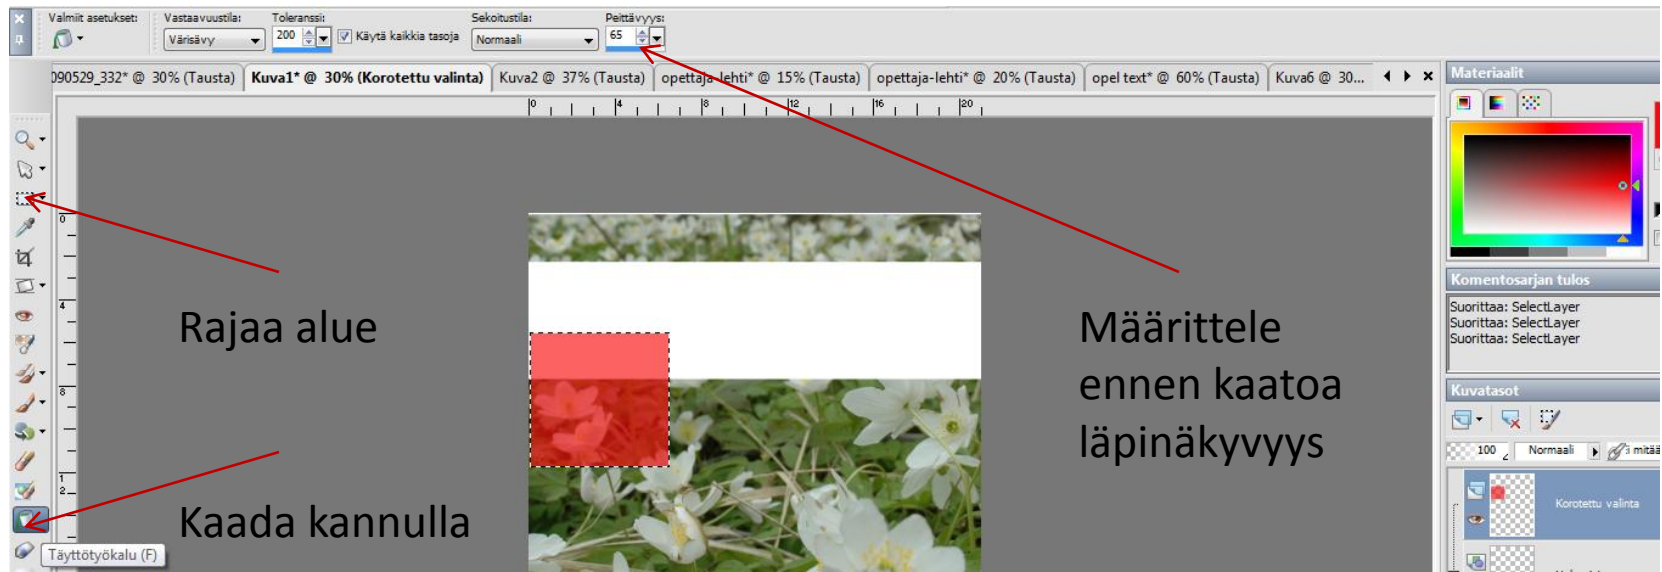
Valmiit asetukset: Vastaavuustila: Toleranssi: Sekoitustila: Peittävyys:
Värisävy 200 Käytä kaikkia tasoja Normaali 65

090529_332* @ 30% (Tausta) Kuva1* @ 30% (Korotettu valinta) Kuva2 @ 37% (Tausta) opettaja-lehti* @ 15% (Tausta) opettaja-lehti* @ 20% (Tausta) opel text* @ 60% (Tausta) Kuva6 @ 30...

Materiaalit

Komentosarjan tulos
Suorittaa: SelectLayer
Suorittaa: SelectLayer
Suorittaa: SelectLayer

Kuvatasot
100 Normaali

Korotettu valinta

Rajaa alue

Kaada kannulla

Täyttötyökalu (F)

Määrittele ennen kaatoa läpinäkyvyys